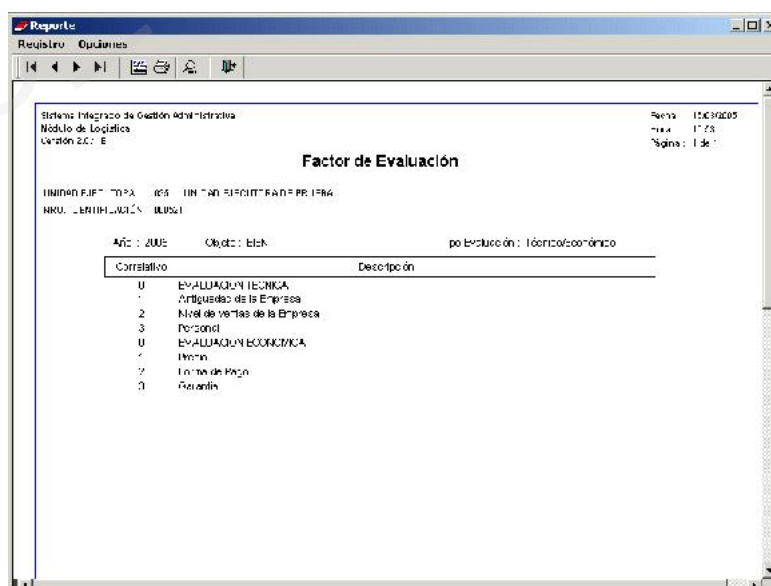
Reporte
Registro Opciones

Sistema Integrado de Gestión Administrativa
Módulo de Logística
Versión 2.0.1.8

Fecha : 15/03/2005
Hora : 17:23
Página : 1 de 1

Factor de Evaluación

UNIDAD EJECUTORA : 035 UNIDAD EJECUTORA DE PRUEBA
NRO. IDENTIFICACIÓN : 000521

Año : 2005 Objeto : BIEN Tipo Evaluación : Técnico/Económico

| Correlativo | Descripción |
|---|---|
| 0 | EVALUACION TECNICA |
| 1 | Antigüedad de la Empresa |
| 2 | Nivel de ventas de la Empresa |
| 3 | Personal |
| 0 | EVALUACION ECONOMICA |
| 1 | Precio |
| 2 | Forma de Pago |
| 3 | Garantía |